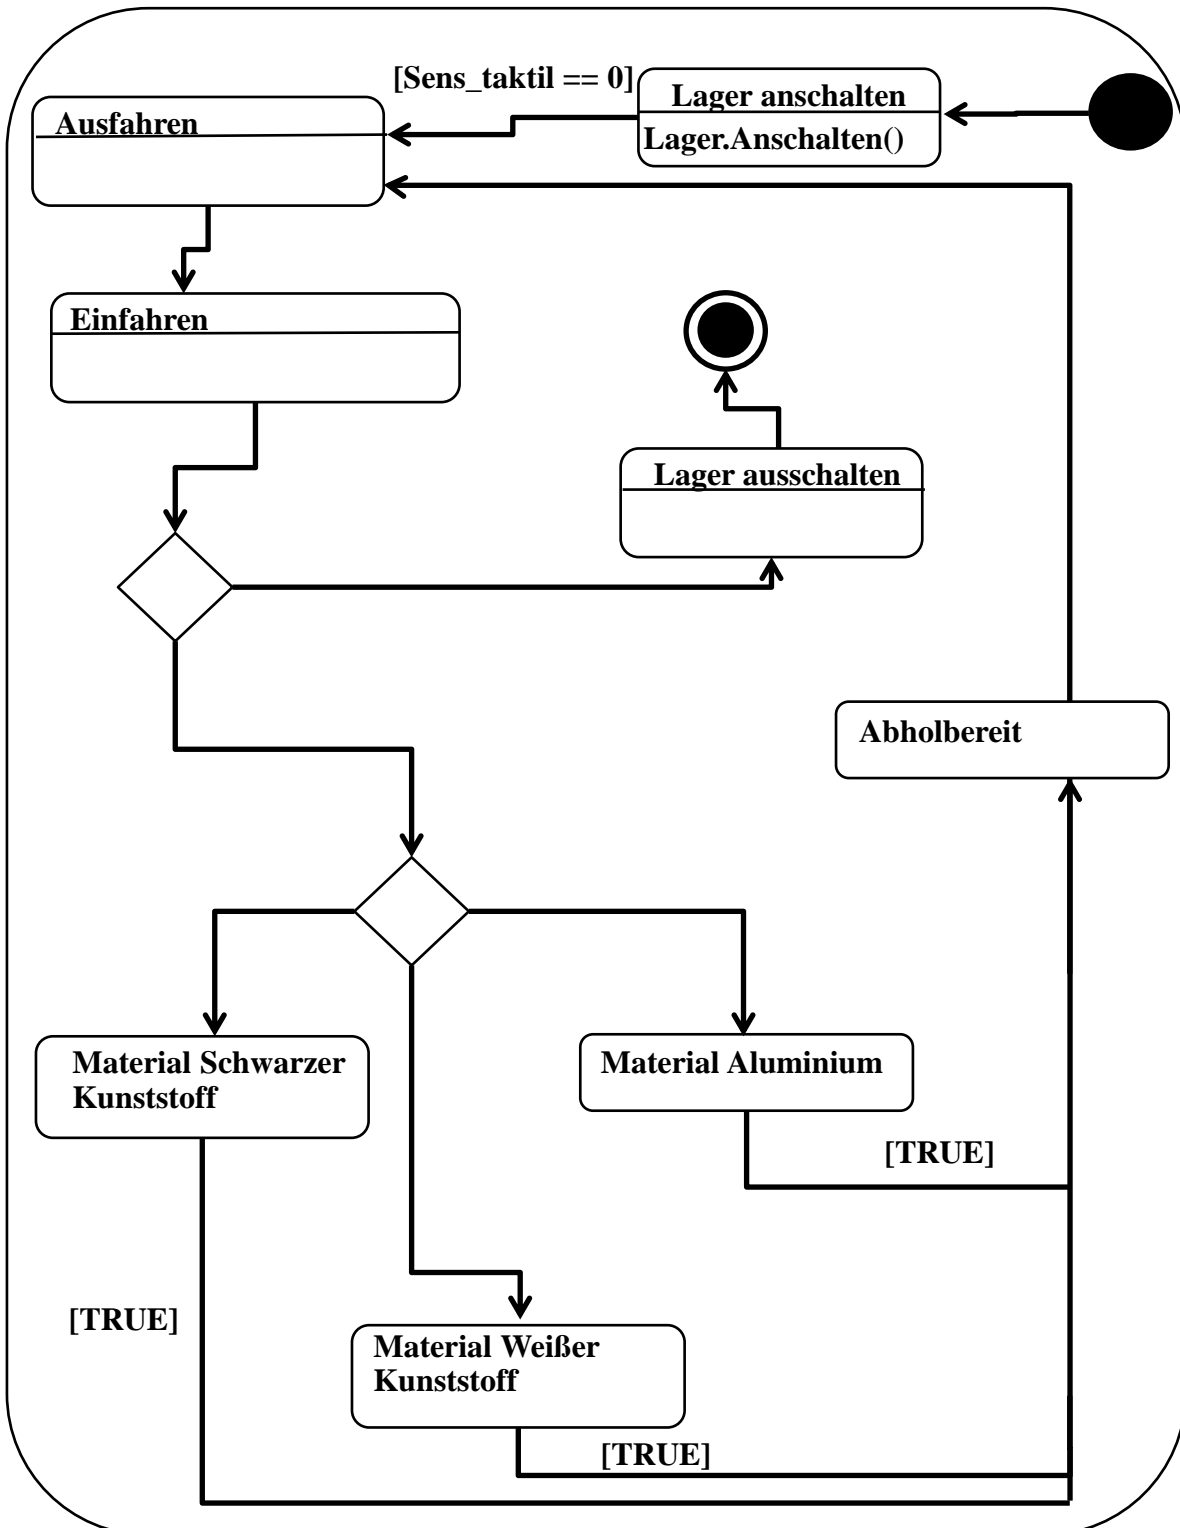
[Sens_taktil == 0]

Lager anschalten

Lager.Anschalten()

Ausfahren

Einfahren

Lager ausschalten

Abholbereit

Material Schwarzer Kunststoff

Material Aluminium

[TRUE]

[TRUE]

Material Weißer Kunststoff

[TRUE]